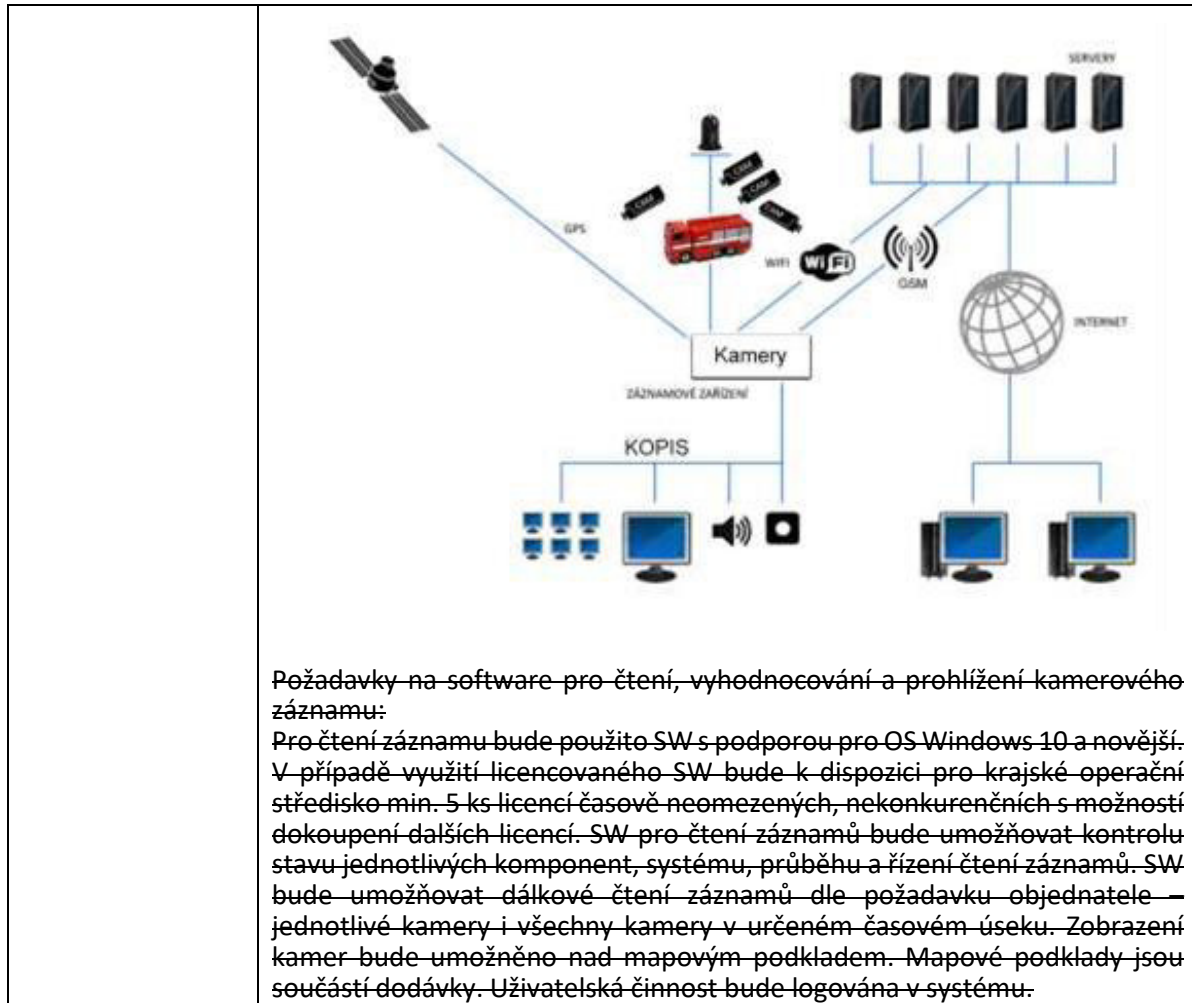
SERVERY

GPS

CAM

CAM

CAM

CAM

WIFI

GSM

INTERNET

Kamery

ZÁZNAMOVÉ ZAŘÍZENÍ

KOPIS

Požadavky na software pro čtení, vyhodnocování a prohlížení kamerového záznamu:

Pro čtení záznamu bude použito SW s podporou pro OS Windows 10 a novější. V případě využití licencovaného SW bude k dispozici pro krajské operační středisko min. 5 ks licencí časově neomezených, nekonkurenčních s možností dokoupení dalších licencí. SW pro čtení záznamů bude umožňovat kontrolu stavu jednotlivých komponent, systému, průběhu a řízení čtení záznamů. SW bude umožňovat dálkové čtení záznamů dle požadavku objednatele – jednotlivé kamery i všechny kamery v určeném časovém úseku. Zobrazení kamer bude umožněno nad mapovým podkladem. Mapové podklady jsou součástí dodávky. Uživatelská činnost bude logována v systému.